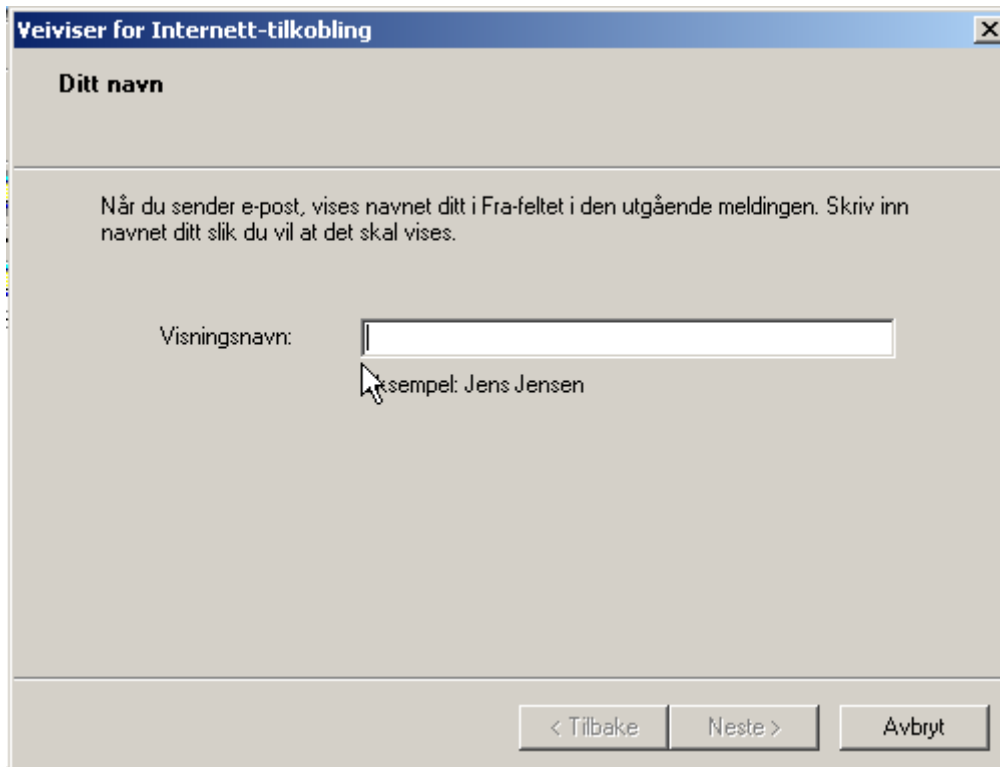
Veiviser for Internett-tilkobling

Ditt navn

Når du sender e-post, vises navnet ditt i Fra-feltet i den utgående meldingen. Skriv inn navnet ditt slik du vil at det skal vises.

Visningsnavn:

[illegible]ksempel: Jens Jensen

< Tilbake
Neste >
Avbryt